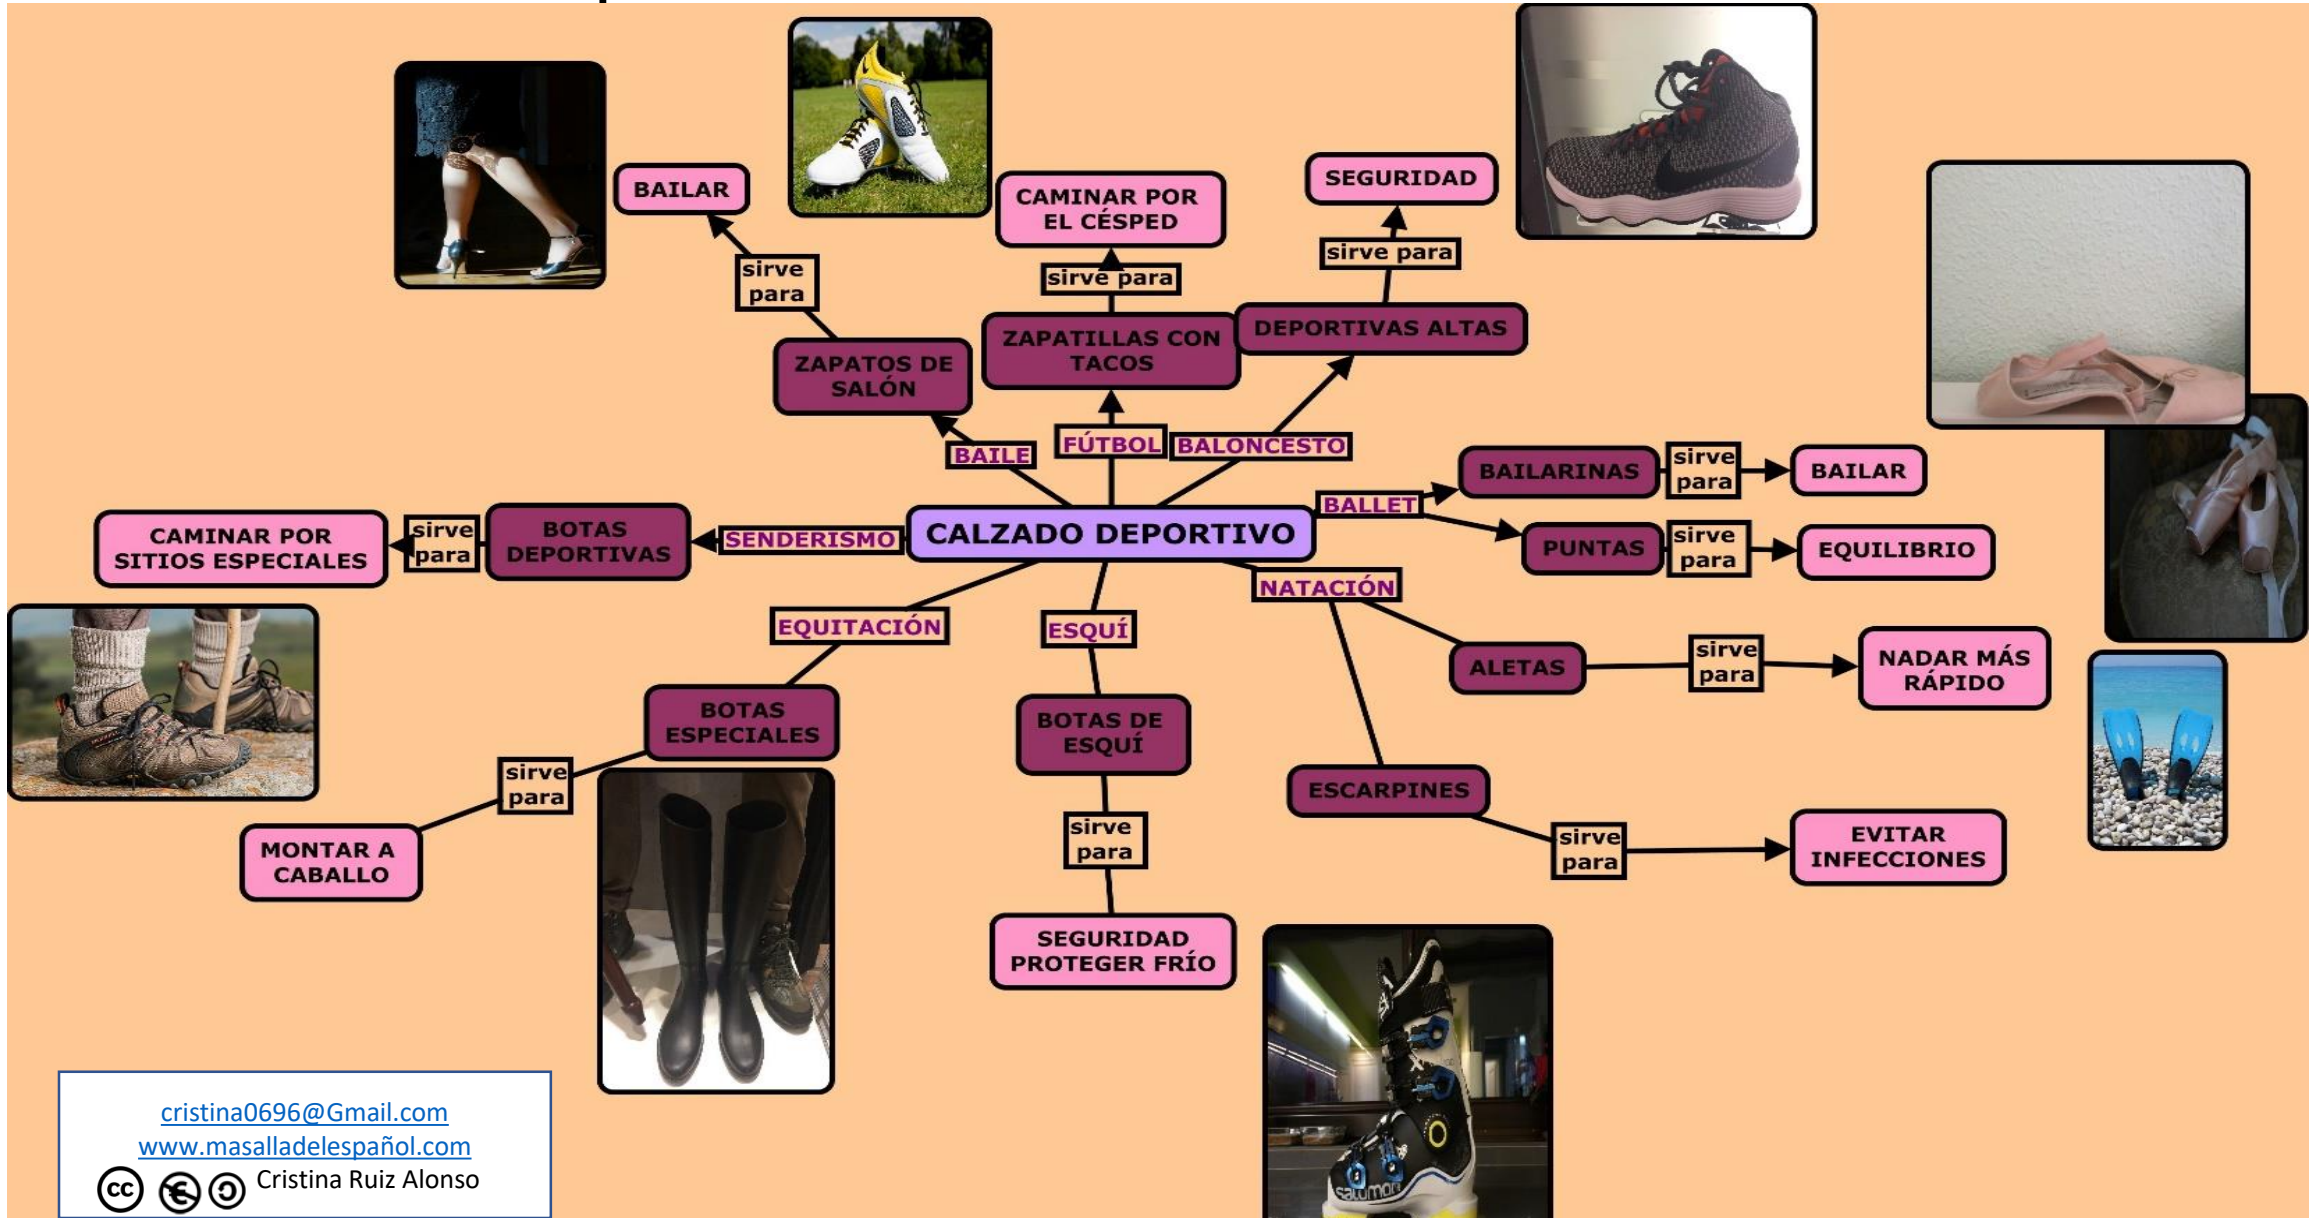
CALZADO DEPORTIVO

BAILE
ZAPATOS DE SALÓN
sirve para
BAILAR

FÚTBOL
ZAPATILLAS CON TACOS
sirve para
CAMINAR POR EL CÉSPED

BALONCESTO
DEPORTIVAS ALTAS
sirve para
SEGURIDAD

BALLET
BAILARINAS
sirve para
BAILAR
PUNTAS
sirve para
EQUILIBRIO

SENDERISMO
BOTAS DEPORTIVAS
sirve para
CAMINAR POR SITIOS ESPECIALES

EQUITACIÓN
BOTAS ESPECIALES
sirve para
MONTAR A CABALLO

ESQUÍ
BOTAS DE ESQUÍ
sirve para
SEGURIDAD PROTEGER FRÍO

NATACIÓN
ALETAS
sirve para
NADAR MÁS RÁPIDO
ESCARPINES
sirve para
EVITAR INFECCIONES

salomon

cristina0696@Gmail.com
www.masalladelespañol.com
Cristina Ruiz Alonso